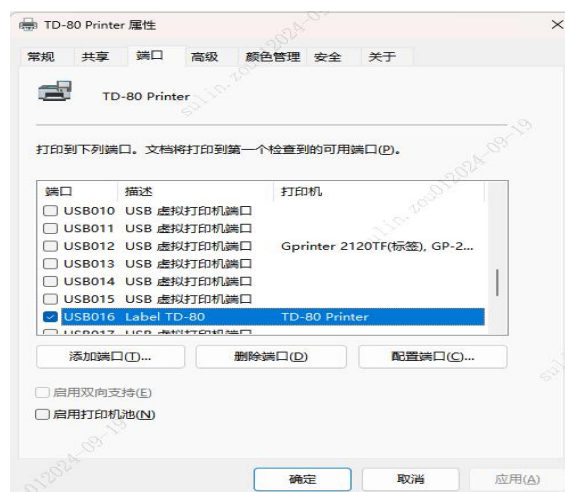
TD-80 Printer 属性

×

常规 共享 端口 高级 颜色管理 安全 关于

TD-80 Printer

打印到下列端口。文档将打印到第一个检查到的可用端口(P)。

| 端口 | 描述 | 打印机 |
|---|---|---|
| USB010 | USB 虚拟打印机端口 | |
| USB011 | USB 虚拟打印机端口 | |
| USB012 | USB 虚拟打印机端口 | Gprinter 2120TF(标签), GP-2... |
| USB013 | USB 虚拟打印机端口 | |
| USB014 | USB 虚拟打印机端口 | |
| USB015 | USB 虚拟打印机端口 | |
| USB016 | Label TD-80 | TD-80 Printer |
| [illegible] | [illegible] | |

添加端口(T)... 删除端口(D) 配置端口(C)...

启用双向支持(E)

启用打印机池(N)

确定 取消 应用(A)

sulin.zou2024-09-19